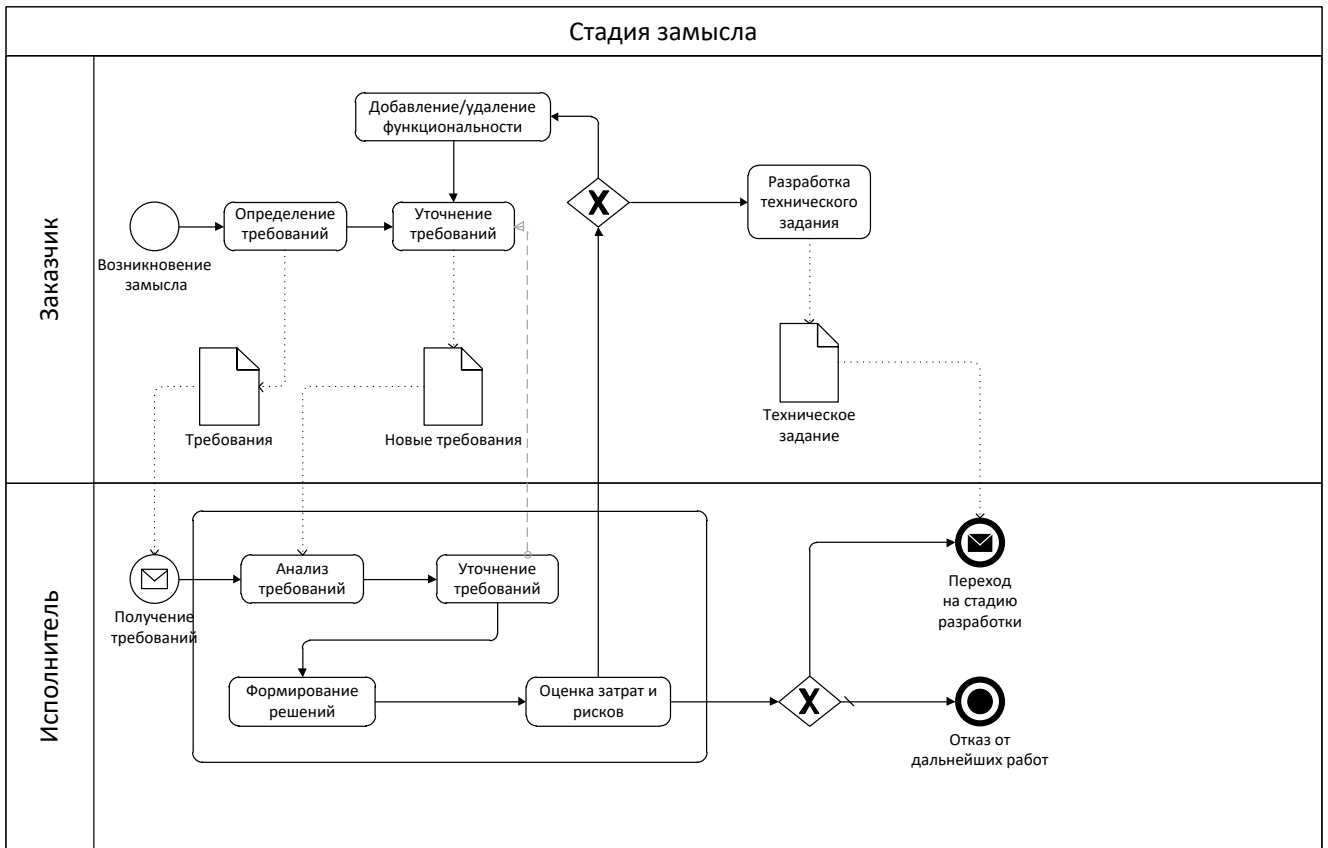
Стадия замысла

Заказчик

Добавление/удаление функциональности

Возникновение замысла

Определение требований

Уточнение требований

X

Разработка технического задания

Требования

Новые требования

Техническое задание

Исполнитель

Получение требований

Анализ требований

Уточнение требований

Формирование решений

Оценка затрат и рисков

X

Переход на стадию разработки

Отказ от дальнейших работ